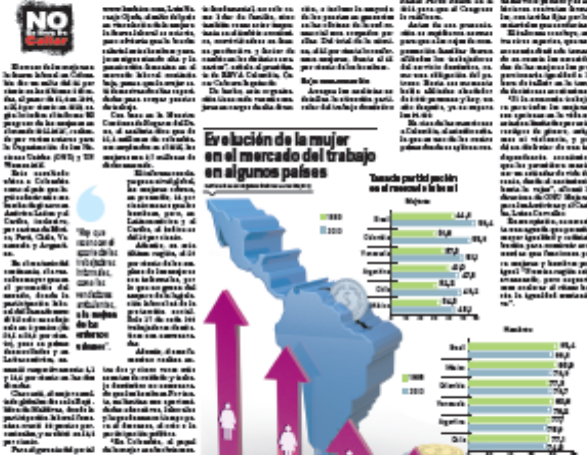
NO Callar

Evolución de la mujer en el mercado del trabajo en algunos países

Tasa de participación en el mercado laboral

Mujeres

Hombres

"En que nos creó el que le dio trabajo a la mujer, son los vendidas actuales, a la mujer de la entonces a dónde"

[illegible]

| | 1990 | 2010 |
|---|---|---|
| Brasil | 44,6 | 59,6 |
| Colombia | 51,8 | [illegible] |
| Ecuador | 43,4 | 53,3 |
| Venezuela | 38,2 | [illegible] |
| Argentina | 43,4 | 47,6 |
| Chile | 31,5 | 43,0 |
| México | 34,0 | 43,0 |

| | 1990 | 2010 |
|---|---|---|
| Brasil | 85,2 | 81,9 |
| México | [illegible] | 80,8 |
| Colombia | 77,4 | 80,0 |
| Venezuela | 77,6 | 79,6 |
| Ecuador | 79,8 | 79,5 |
| Argentina | 78,0 | 76,9 |
| Chile | 73,5 | 72,7 |